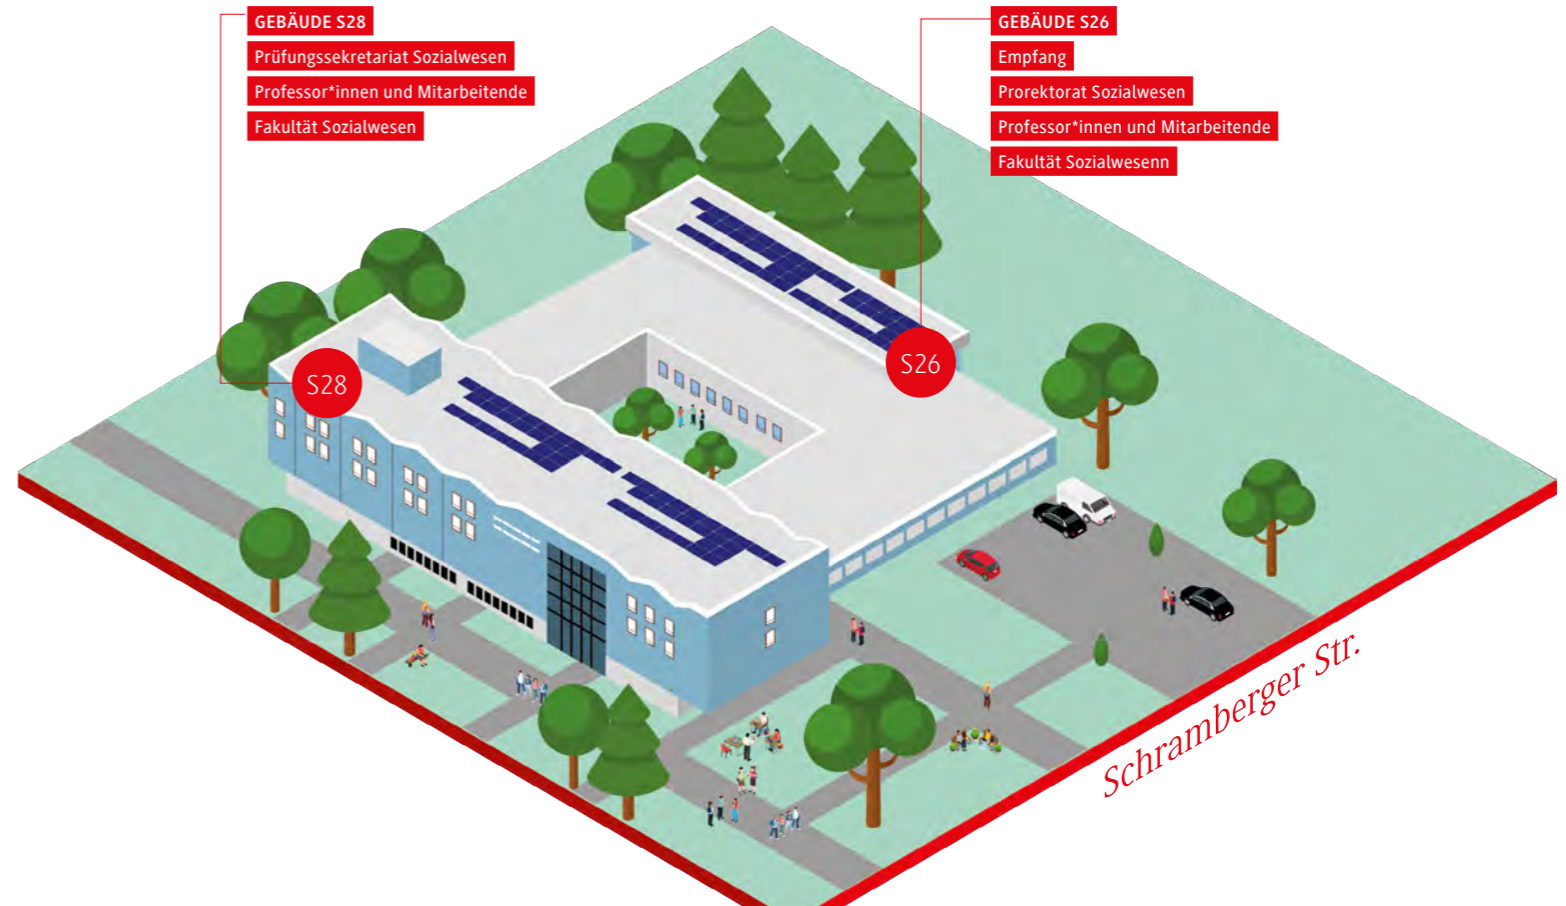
GEBÄUDE S28
Prüfungssekretariat Sozialwesen
Professor*innen und Mitarbeitende
Fakultät Sozialwesen

GEBÄUDE S26
Empfang
Prorektorat Sozialwesen
Professor*innen und Mitarbeitende
Fakultät Sozialwesenn

S28

S26

Schramberger Str.